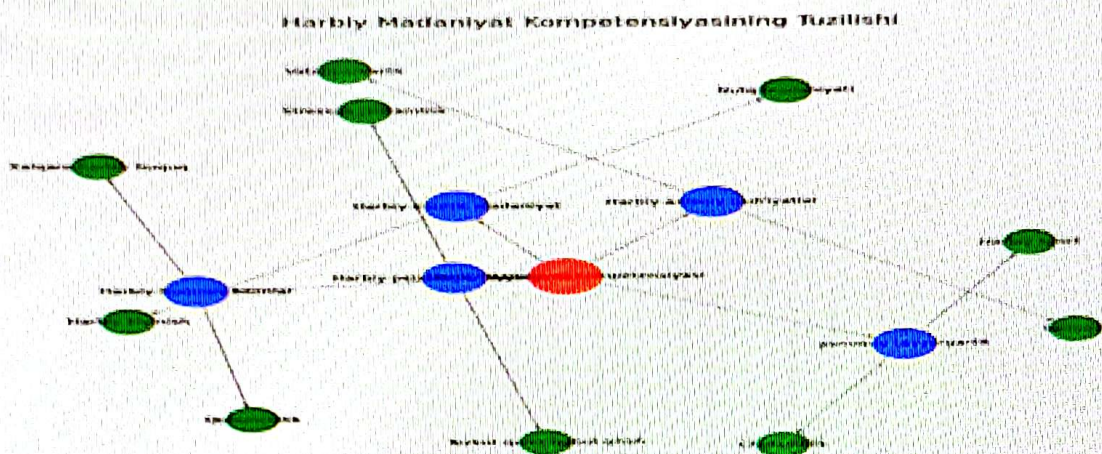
Harbiy Madaniyat Kompetensiyasining Tuzilishi

Va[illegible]ris

Stress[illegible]amlik

Nutq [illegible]niyati

Xalqaro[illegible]bilish

Harbiy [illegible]aliyat

Harbiy a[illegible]niyatlar

Harbiy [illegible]

Harbiy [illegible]qiymatlar

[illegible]petensiyasi

Harbiy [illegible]sumlar

Ha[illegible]

Ha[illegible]rish

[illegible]

Pro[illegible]qarlik

Sp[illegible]s

Harbiy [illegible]shish

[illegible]